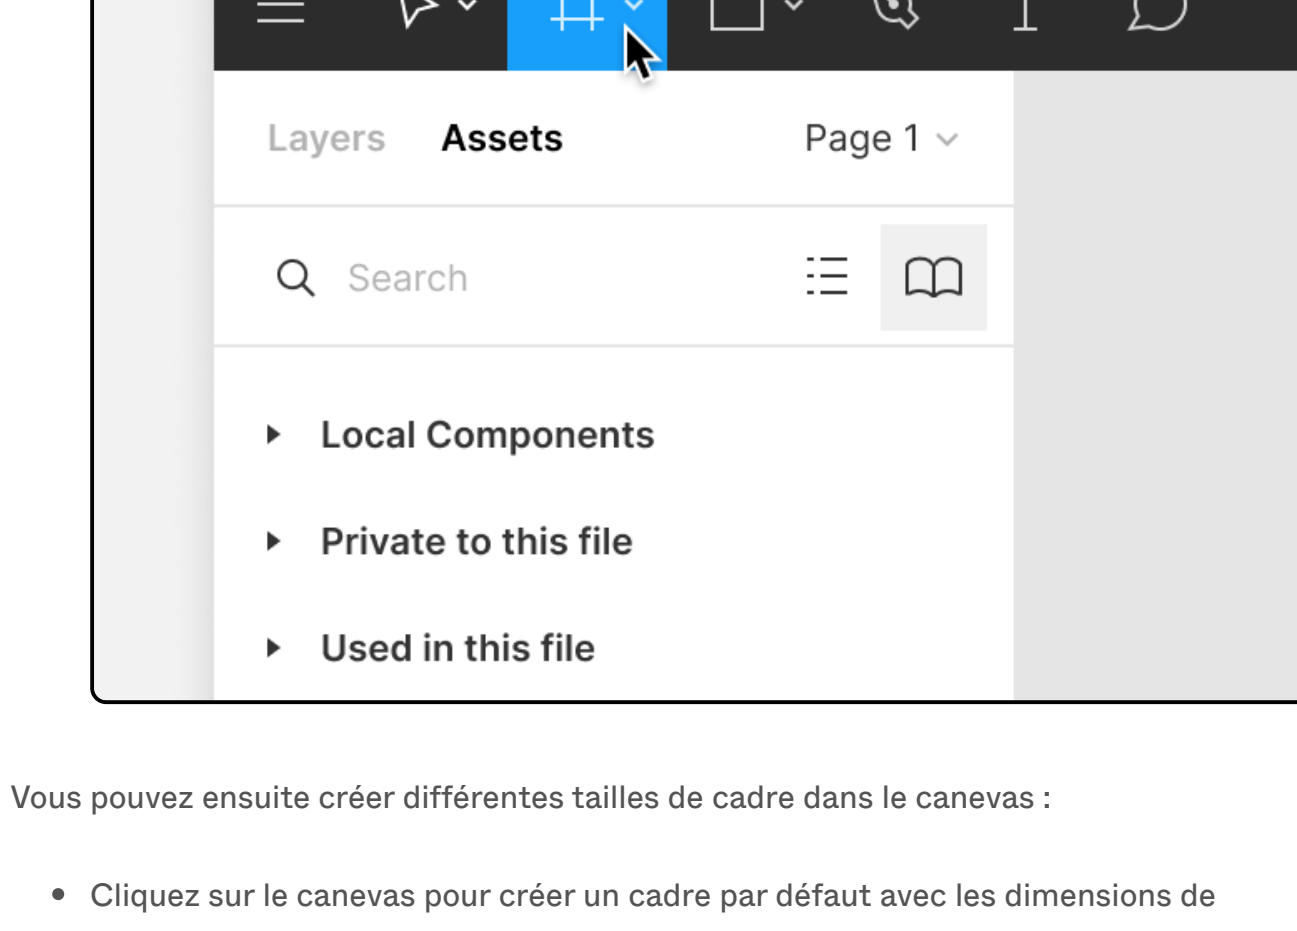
Layers Assets Page 1

Search

Local Components

Private to this file

Used in this file

Vous pouvez ensuite créer différentes tailles de cadre dans le canevas :

- Cliquez sur le canevas pour créer un cadre par défaut avec les dimensions de